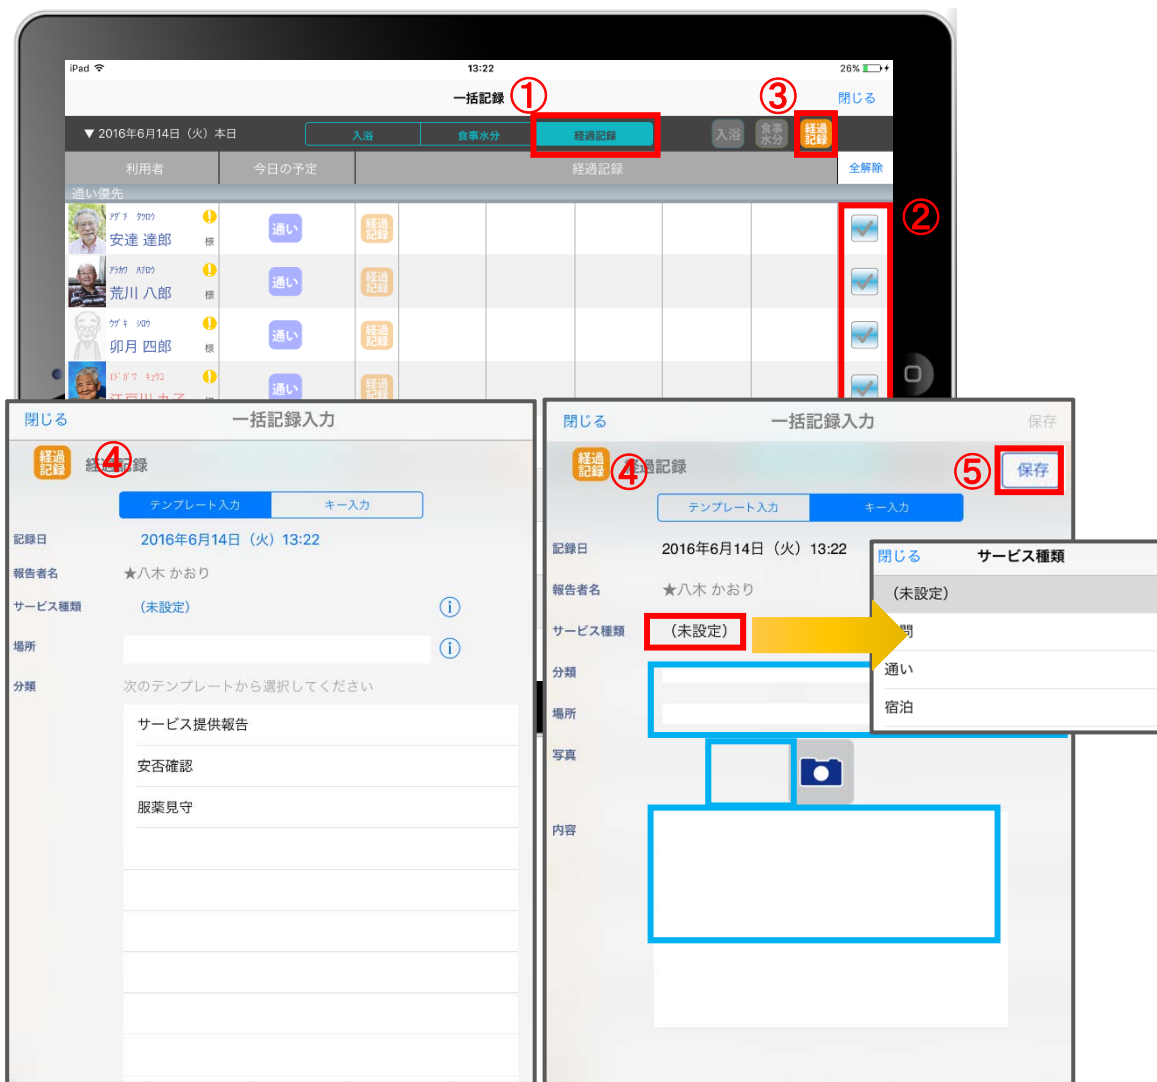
iPad 13:22 26%

一括記録 ①

③ 閉じる

▼ 2016年6月14日（火）本日

入浴 | 食事水分 | 経過記録

入浴 食事水分 経過記録

利用者 | 今日の予定 | 経過記録 | 全解除

通い優先

②

アダチ タツロウ
安達 達郎 様 通い 経過記録

アラカワ ハチロウ
荒川 八郎 様 通い 経過記録

ウヅキ シロウ
卯月 四郎 様 通い 経過記録

エドガワ キュウコ
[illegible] 通い 経過記録

閉じる 一括記録入力

経過記録 ④ 経過記録

テンプレート入力 | キー入力

記録日 2016年6月14日（火）13:22

報告者名 ★八木 かおり

サービス種類 （未設定）

場所

分類 次のテンプレートから選択してください

サービス提供報告

安否確認

服薬見守

閉じる 一括記録入力 保存

経過記録 ④ 経過記録

⑤ 保存

テンプレート入力 | キー入力

記録日 2016年6月14日（火）13:22

報告者名 ★八木 かおり

サービス種類 （未設定）

分類

場所

写真

内容

閉じる サービス種類

（未設定）

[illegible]問

通い

宿泊